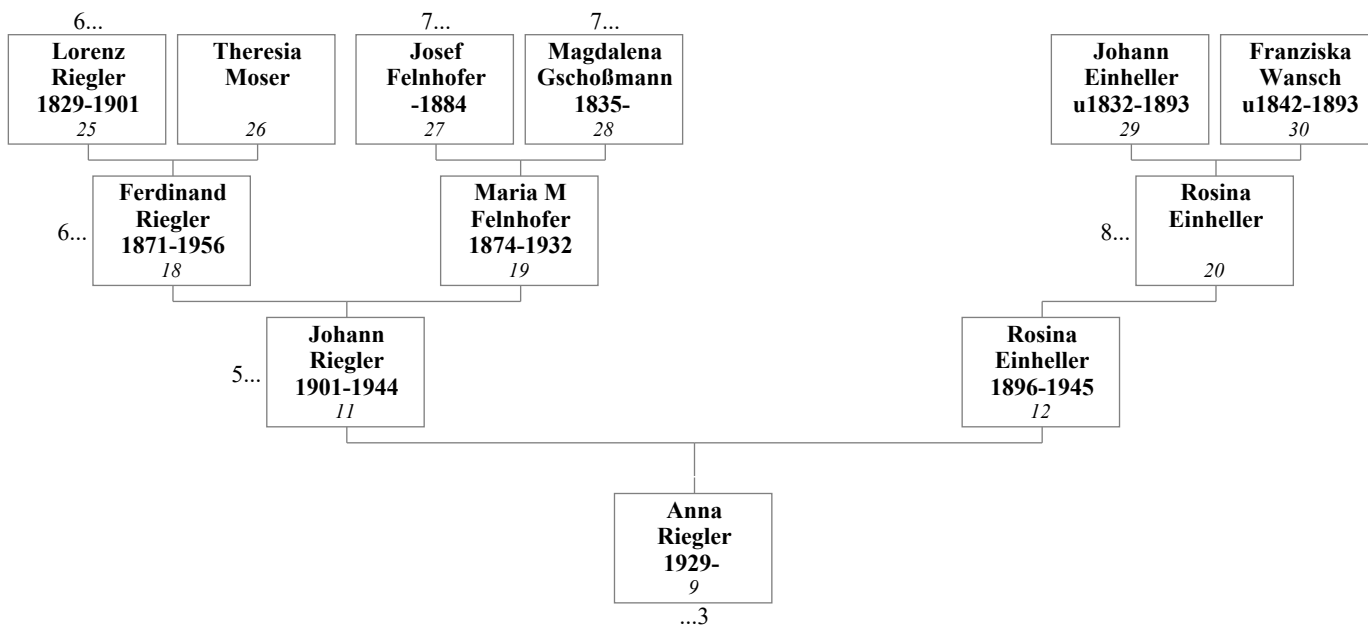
6...
Lorenz Riegler 1829-1901
25

Theresia Moser
26

7...
Josef Felnhofer -1884
27

7...
Magdalena Gschoßmann 1835-
28

Johann Einheller u1832-1893
29

Franziska Wansch u1842-1893
30

6...
Ferdinand Riegler 1871-1956
18

Maria M Felnhofer 1874-1932
19

8...
Rosina Einheller
20

5...
Johann Riegler 1901-1944
11

Rosina Einheller 1896-1945
12

Anna Riegler 1929-
9
...3